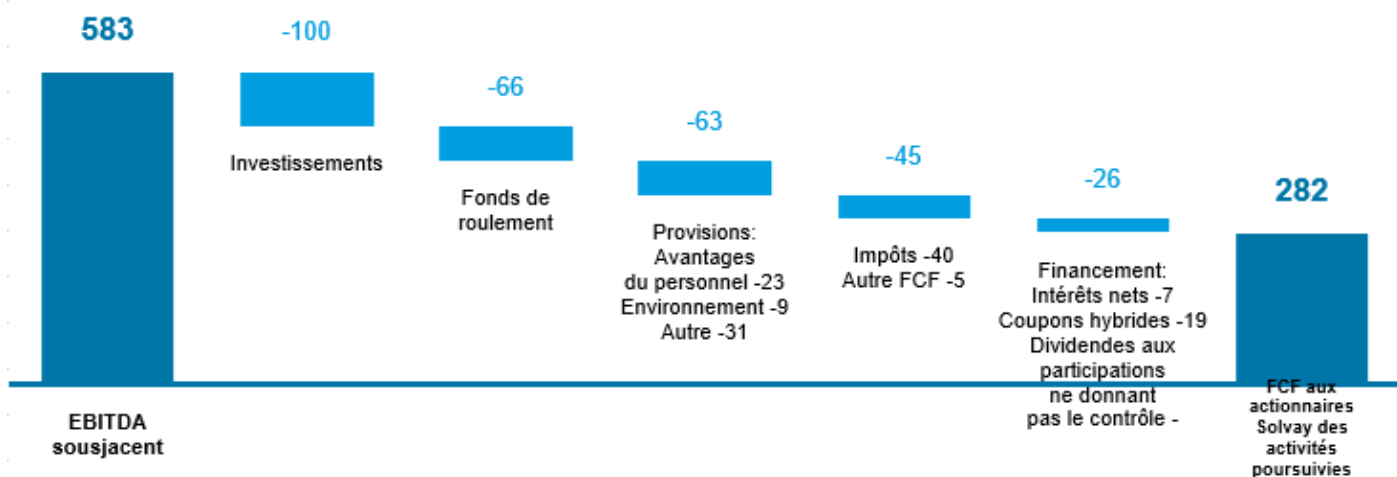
583

-100

-66

-63

-45

-26

282

Investissements

Fonds de roulement

Provisions: Avantages du personnel -23 Environnement -9 Autre -31

Impôts -40 Autre FCF -5

Financement: Intérêts nets -7 Coupons hybrides -19 Dividendes aux participations ne donnant pas le contrôle -

EBITDA sousjacent

FCF aux actionnaires Solvay des activités poursuivies